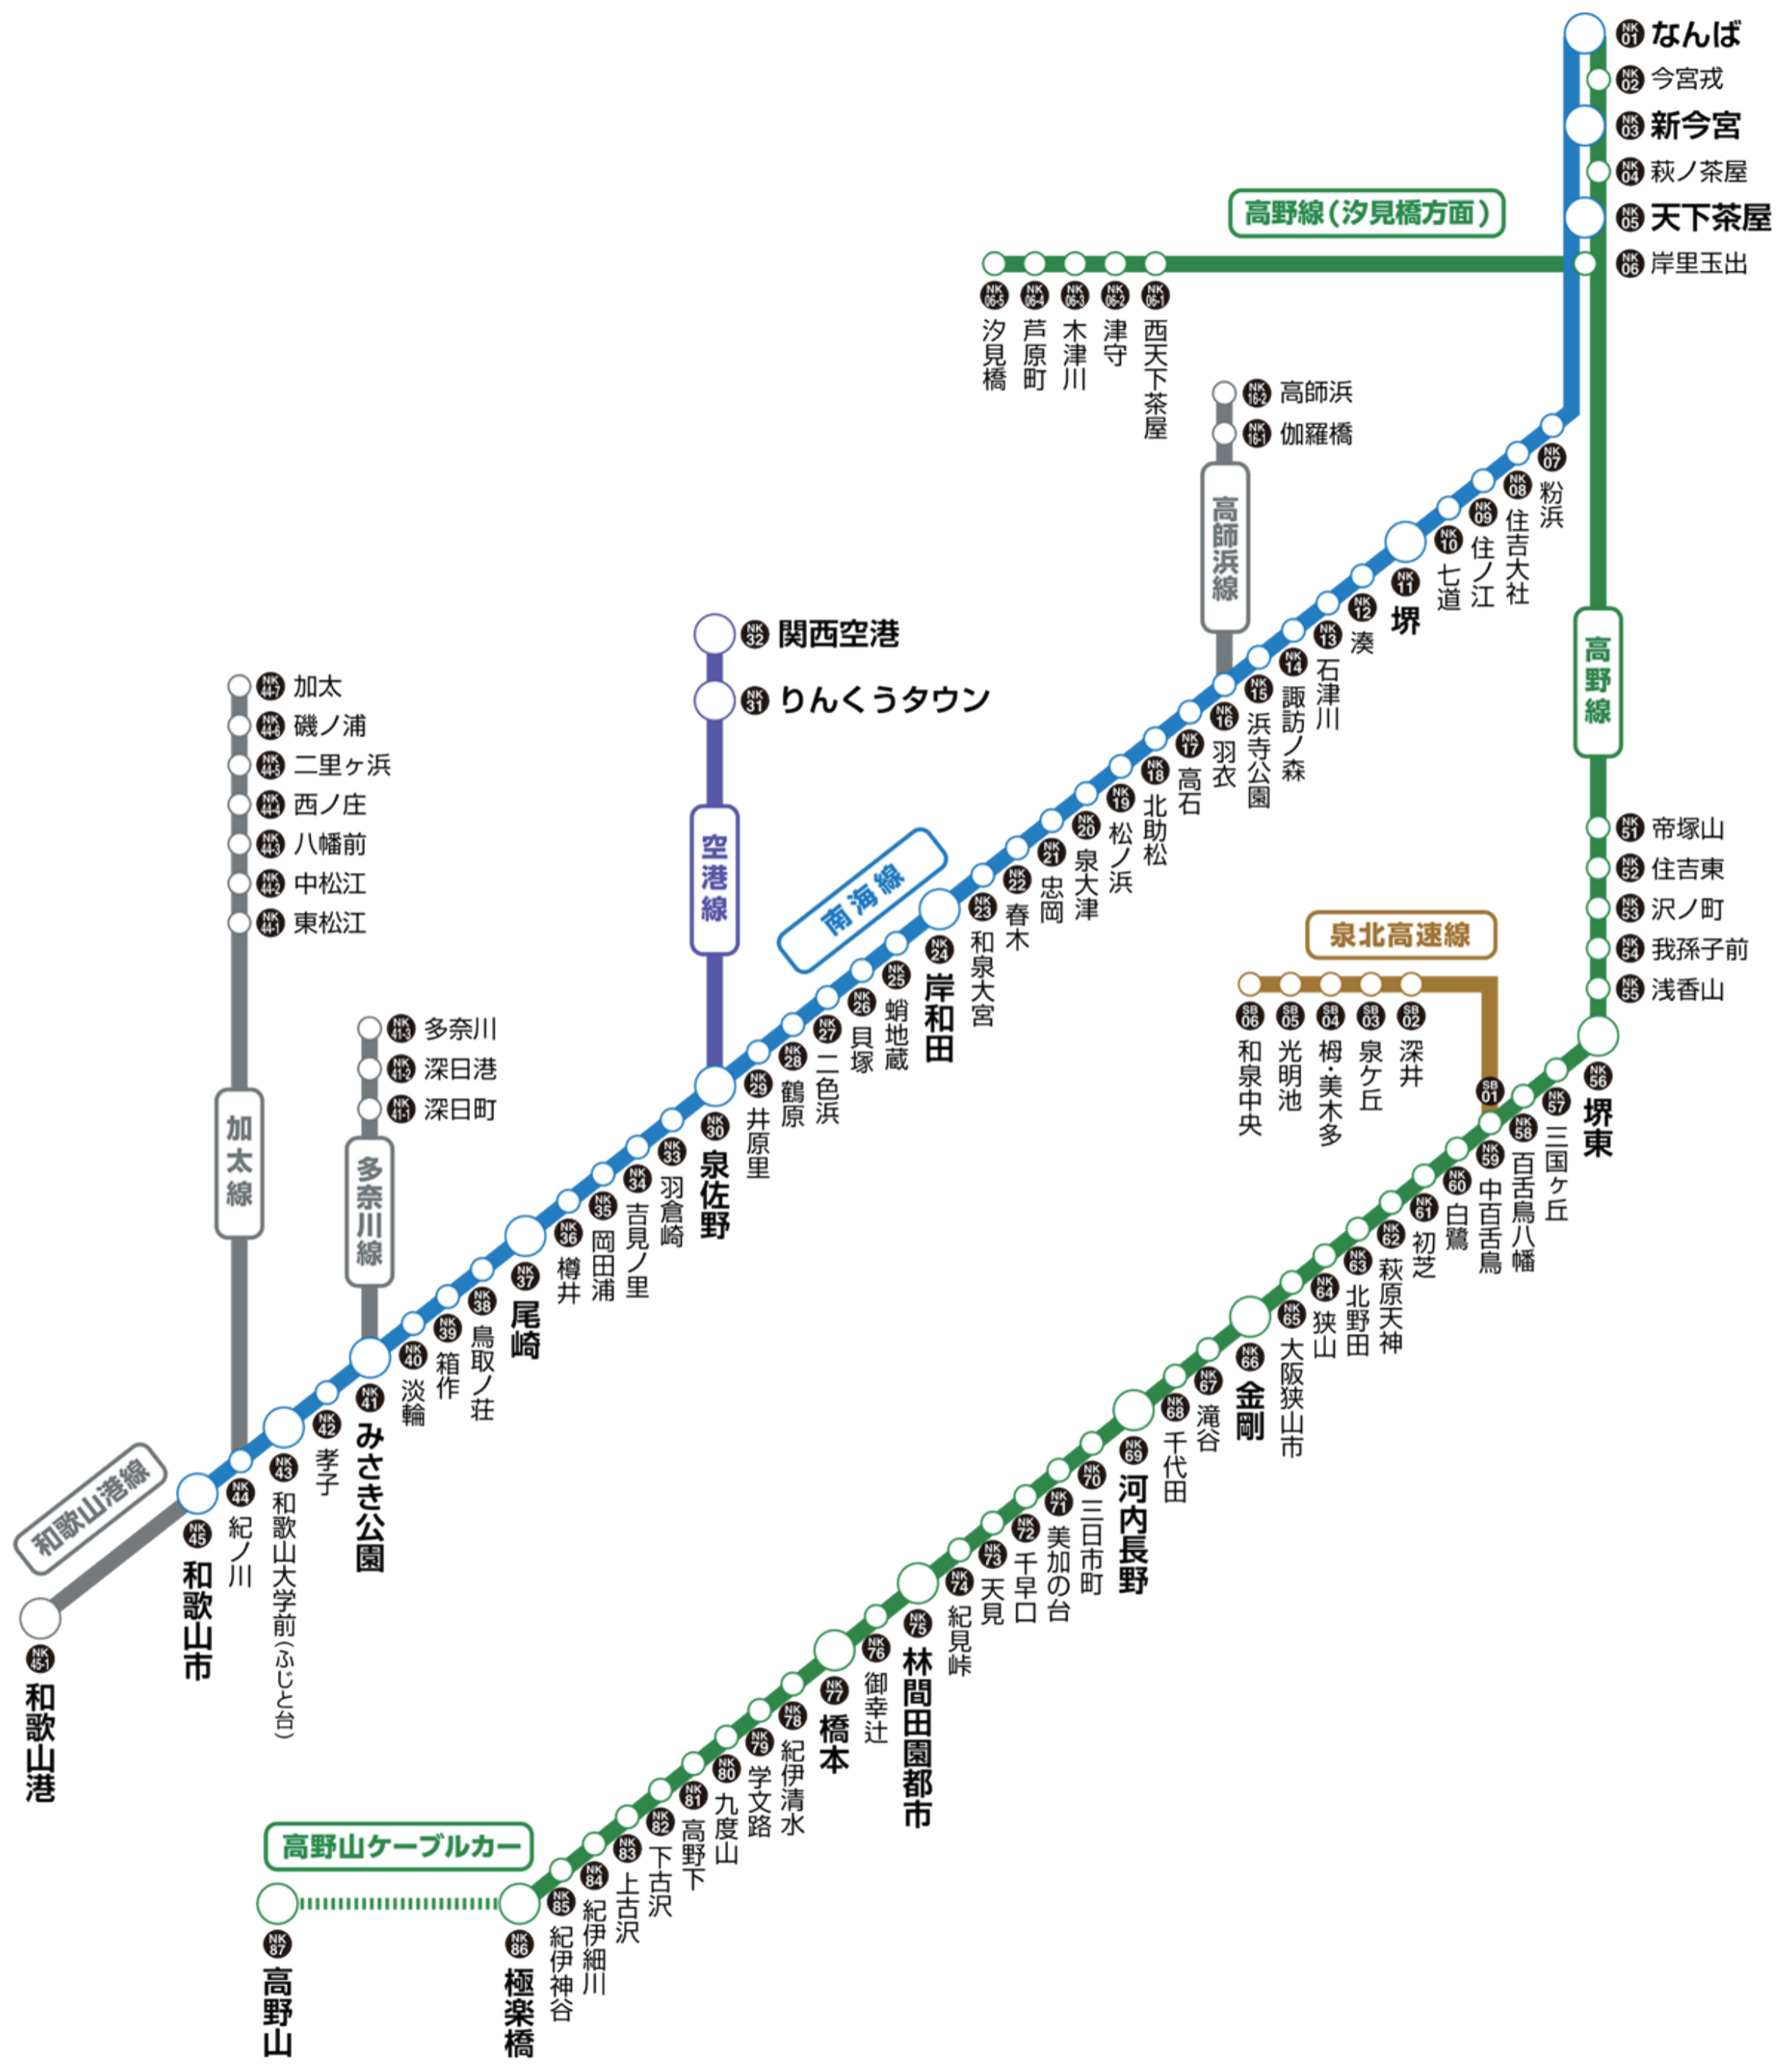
NK01 なんば
NK02 今宮戎
NK03 新今宮
NK04 萩ノ茶屋
NK05 天下茶屋
NK06 岸里玉出

高野線（汐見橋方面）
NK06-5 汐見橋
NK06-4 芦原町
NK06-3 木津川
NK06-2 津守
NK06-1 西天下茶屋

高師浜線
NK16-2 高師浜
NK16-1 伽羅橋

南海線
NK07 粉浜
NK08 住吉大社
NK09 住ノ江
NK10 七道
NK11 堺
NK12 湊
NK13 石津川
NK14 諏訪ノ森
NK15 浜寺公園
NK16 羽衣
NK17 高石
NK18 北助松
NK19 松ノ浜
NK20 泉大津
NK21 忠岡
NK22 春木
NK23 和泉大宮
NK24 岸和田
NK25 蛸地蔵
NK26 貝塚
NK27 二色浜
NK28 鶴原
NK29 井原里
NK30 泉佐野
NK33 羽倉崎
NK34 吉見ノ里
NK35 岡田浦
NK36 樽井
NK37 尾崎
NK38 鳥取ノ荘
NK39 箱作
NK40 淡輪
NK41 みさき公園
NK42 孝子
NK43 和歌山大学前（ふじと台）
NK44 紀ノ川
NK45 和歌山市

空港線
NK32 関西空港
NK31 りんくうタウン

加太線
NK44-7 加太
NK44-6 磯ノ浦
NK44-5 二里ヶ浜
NK44-4 西ノ庄
NK44-3 八幡前
NK44-2 中松江
NK44-1 東松江

多奈川線
NK41-3 多奈川
NK41-2 深日港
NK41-1 深日町

和歌山港線
NK45-1 和歌山港

高野線
NK51 帝塚山
NK52 住吉東
NK53 沢ノ町
NK54 我孫子前
NK55 浅香山
NK56 堺東
NK57 三国ヶ丘
NK58 百舌鳥八幡
NK59 中百舌鳥
NK60 白鷺
NK61 初芝
NK62 萩原天神
NK63 北野田
NK64 狭山
NK65 大阪狭山市
NK66 金剛
NK67 滝谷
NK68 千代田
NK69 河内長野
NK70 三日市町
NK71 美加の台
NK72 千早口
NK73 天見
NK74 紀見峠
NK75 林間田園都市
NK76 御幸辻
NK77 橋本
NK78 紀伊清水
NK79 学文路
NK80 九度山
NK81 高野下
NK82 下古沢
NK83 上古沢
NK84 紀伊細川
NK85 紀伊神谷
NK86 極楽橋

泉北高速線
SB01
SB02 深井
SB03 泉ケ丘
SB04 栂・美木多
SB05 光明池
SB06 和泉中央

高野山ケーブルカー
NK87 高野山